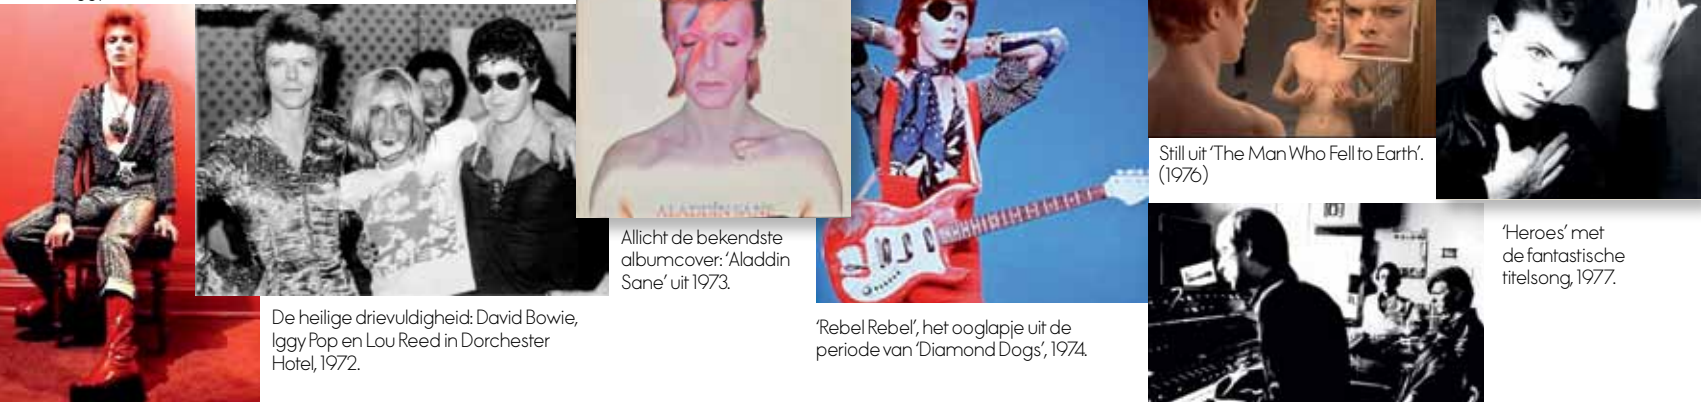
De heilige drievuldigheid: David Bowie, Iggy Pop en Lou Reed in Dorchester Hotel, 1972.

ALADDIN SANE

Allicht de bekendste albumcover: 'Aladdin Sane' uit 1973.

'Rebel Rebel', het ooglapje uit de periode van 'Diamond Dogs', 1974.

Still uit 'The Man Who Fell to Earth'. (1976)

'Heroes' met de fantastische titelsong, 1977.